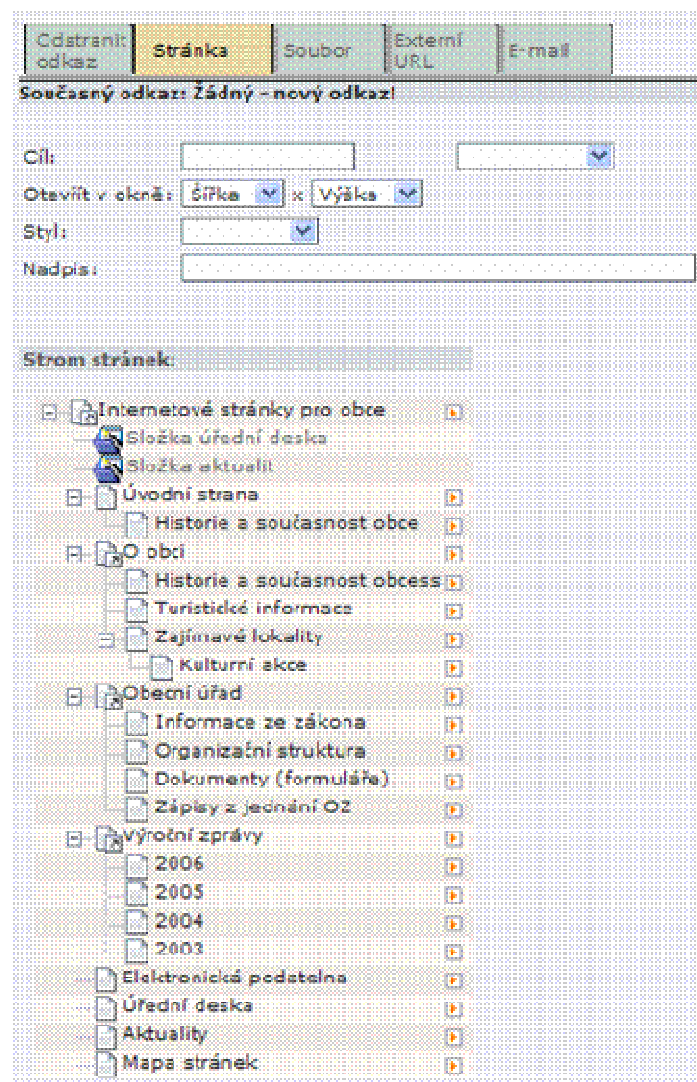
Odstranit odkaz | Stránka | Soubor | Externí URL | E-mail

Současný odkaz: Žádný - nový odkaz!

Cíl:

Otevřít v okně: Šířka x Výška

Styl:

Nadpis:

Strom stránek:

Internetové stránky pro obce
Složka úřední deska
Složka aktualit
Úvodní strana
Historie a současnost obce
O obci
Historie a současnost obcess
Turistické informace
Zajímavé lokality
Kulturní akce
Obecní úřad
Informace ze zákona
Organizační struktura
Dokumenty (formuláře)
Zápisy z jednání OZ
Výroční zprávy
2006
2005
2004
2003
Elektronická podatelna
Úřední deska
Aktuality
Mapa stránek